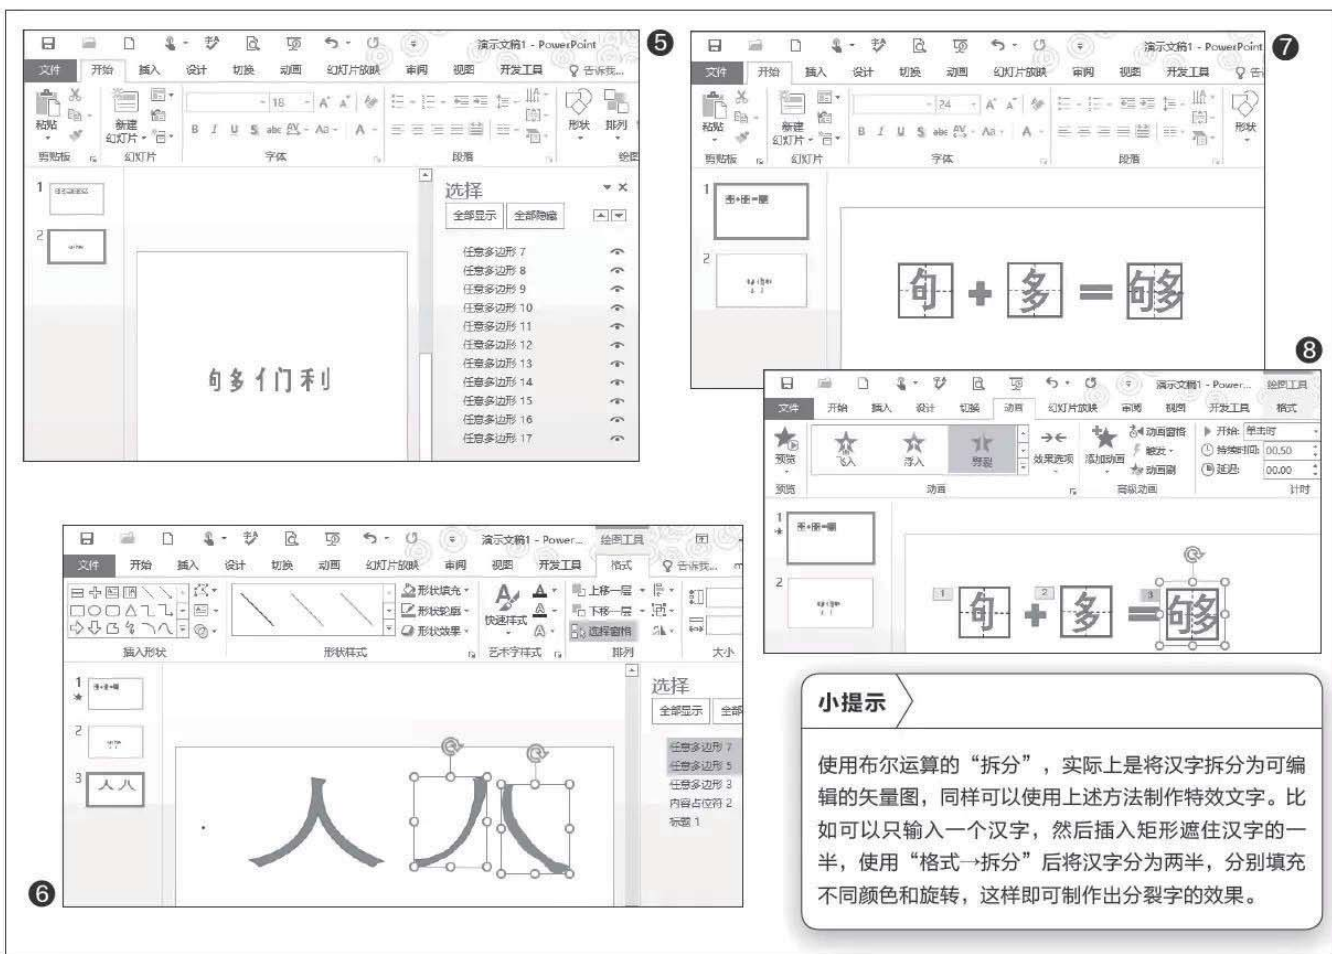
演示文稿1 - PowerPoint ❺

文件 开始 插入 设计 切换 动画 幻灯片放映 审阅 视图 开发工具 告诉我...

粘贴 新建幻灯片 剪贴板 幻灯片 字体 段落 形状 排列

18

1

2

够们利

选择

全部显示 全部隐藏

任意多边形 7
任意多边形 8
任意多边形 9
任意多边形 10
任意多边形 11
任意多边形 12
任意多边形 13
任意多边形 14
任意多边形 15
任意多边形 16
任意多边形 17

演示文稿1 - PowerPoint ❼

文件 开始 插入 设计 切换 动画 幻灯片放映 审阅 视图 开发工具

粘贴 新建幻灯片 剪贴板 幻灯片 字体 段落 形状

24

1

2

句 + 多 = 够

❽

演示文稿1 - Power... 绘图工具

文件 开始 插入 设计 切换 动画 幻灯片放映 审阅 视图 开发工具 格式

预览 飞入 浮入 劈裂 效果选项 添加动画 动画窗格 触发 动画刷 开始: 单击时 持续时间: 00.50 延迟: 00.00

预览 动画 高级动画 计时

1

2

1 句 + 2 多 = 3 够

演示文稿1 - Power... 绘图工具

文件 开始 插入 设计 切换 动画 幻灯片放映 审阅 视图 开发工具 格式 告诉我...

形状填充 形状轮廓 形状效果 快速样式 上移一层 下移一层 选择窗格

插入形状 形状样式 艺术字样式 排列 大小

1

2

3

人八

选择

全部显示 全部

任意多边形 7
任意多边形 5
任意多边形 3
内容占位符 2
标题 1

人 八

❻

小提示

使用布尔运算的“拆分”，实际上是将汉字拆分为可编辑的矢量图，同样可以使用上述方法制作特效文字。比如可以只输入一个汉字，然后插入矩形遮住汉字的一半，使用“格式→拆分”后将汉字分为两半，分别填充不同颜色和旋转，这样即可制作出分裂字的效果。